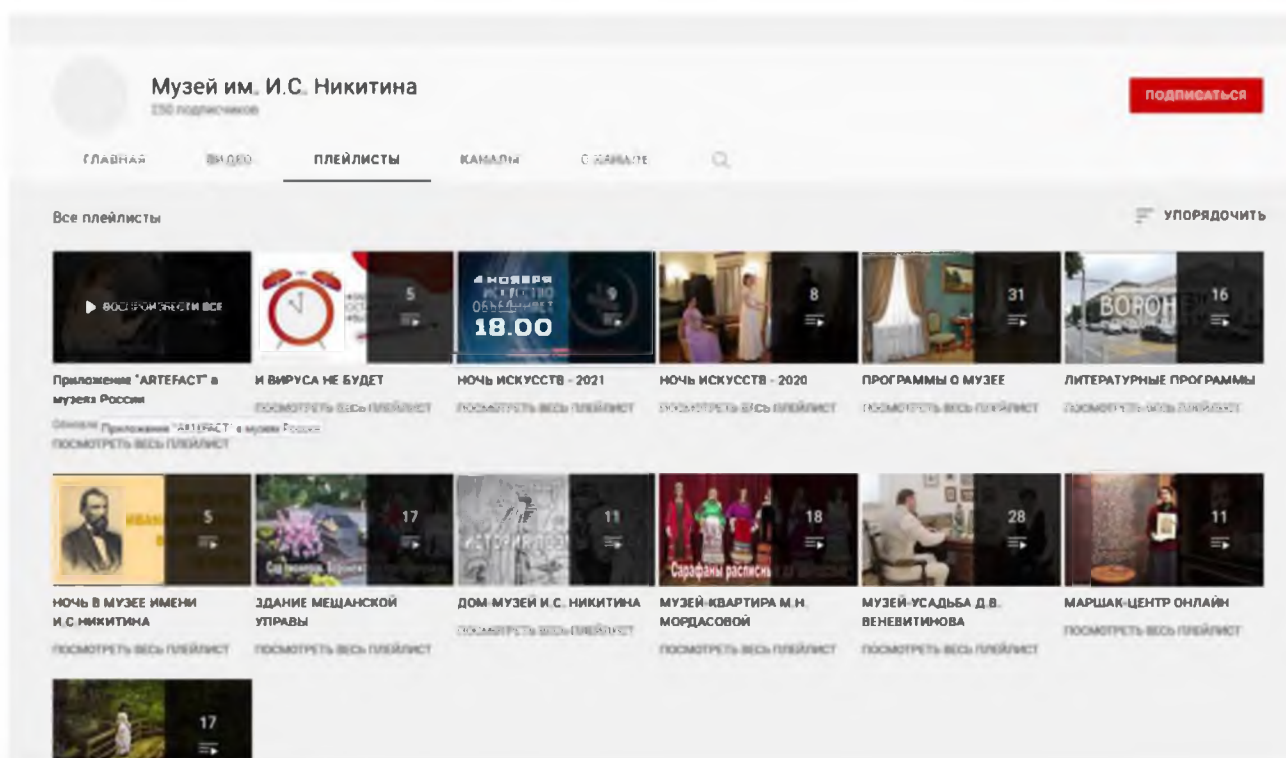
Музей им. И.С. Никитина
150 подписчиков

ПОДПИСАТЬСЯ

ГЛАВНАЯ ВИДЕО ПЛЕЙЛИСТЫ КАНАЛЫ О КАНАЛЕ

Все плейлисты

УПОРЯДОЧИТЬ

ВОСПРОИЗВЕСТИ ВСЕ

Приложение "ARTEFACT" в музеях России
Обновле Приложение "ARTEFACT" в музеях России
ПОСМОТРЕТЬ ВЕСЬ ПЛЕЙЛИСТ

5
И ВИРУСА НЕ БУДЕТ
ПОСМОТРЕТЬ ВЕСЬ ПЛЕЙЛИСТ

4 НОЯБРЯ
ИСКУССТВО
ОБЪЕДИНЯЕТ
18.00
9
НОЧЬ ИСКУССТВ - 2021
ПОСМОТРЕТЬ ВЕСЬ ПЛЕЙЛИСТ

8
НОЧЬ ИСКУССТВ - 2020
ПОСМОТРЕТЬ ВЕСЬ ПЛЕЙЛИСТ

31
ПРОГРАММЫ О МУЗЕЕ
ПОСМОТРЕТЬ ВЕСЬ ПЛЕЙЛИСТ

ВОРОН
16
ЛИТЕРАТУРНЫЕ ПРОГРАММЫ
ПОСМОТРЕТЬ ВЕСЬ ПЛЕЙЛИСТ

5
НОЧЬ В МУЗЕЕ ИМЕНИ И.С.НИКИТИНА
ПОСМОТРЕТЬ ВЕСЬ ПЛЕЙЛИСТ

17
ЗДАНИЕ МЕЩАНСКОЙ УПРАВЫ
ПОСМОТРЕТЬ ВЕСЬ ПЛЕЙЛИСТ

11
ДОМ-МУЗЕЙ И.С. НИКИТИНА
ПОСМОТРЕТЬ ВЕСЬ ПЛЕЙЛИСТ

Сарафаны расписные
18
МУЗЕЙ-КВАРТИРА М.Н. МОРДАСОВОЙ
ПОСМОТРЕТЬ ВЕСЬ ПЛЕЙЛИСТ

28
МУЗЕЙ-УСАДЬБА Д.В. ВЕНЕВИТИНОВА
ПОСМОТРЕТЬ ВЕСЬ ПЛЕЙЛИСТ

11
МАРШАК-ЦЕНТР ОНЛАЙН
ПОСМОТРЕТЬ ВЕСЬ ПЛЕЙЛИСТ

17